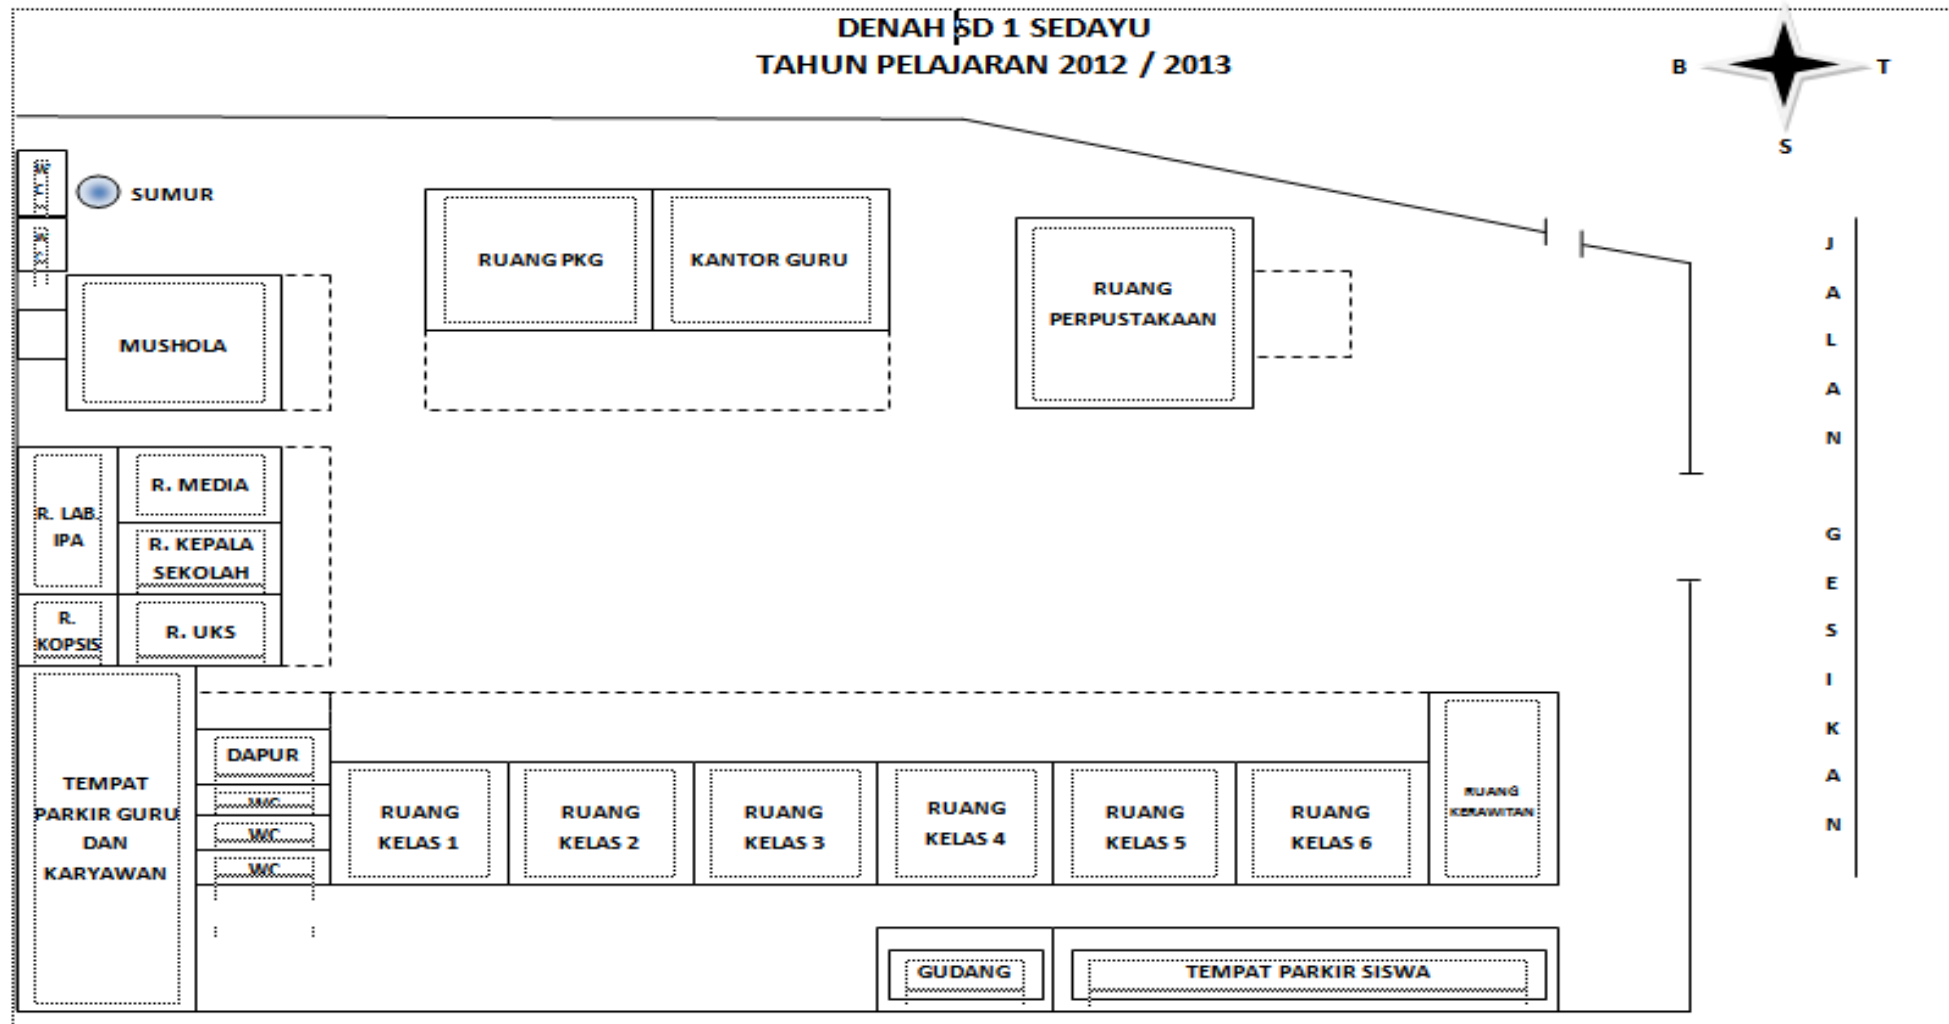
DENAH SD 1 SEDAYU
TAHUN PELAJARAN 2012 / 2013

B
T
S

W C
W C
SUMUR

RUANG PKG
KANTOR GURU

RUANG PERPUSTAKAAN

MUSHOLA

J
A
L
A
N

G
E
S
I
K
A
N

R. LAB. IPA
R. MEDIA
R. KEPALA SEKOLAH
R. KOPSIS
R. UKS

TEMPAT PARKIR GURU DAN KARYAWAN

DAPUR
WC
WC
WC

RUANG KELAS 1
RUANG KELAS 2
RUANG KELAS 3
RUANG KELAS 4
RUANG KELAS 5
RUANG KELAS 6
RUANG KERAWITAN

GUDANG
TEMPAT PARKIR SISWA